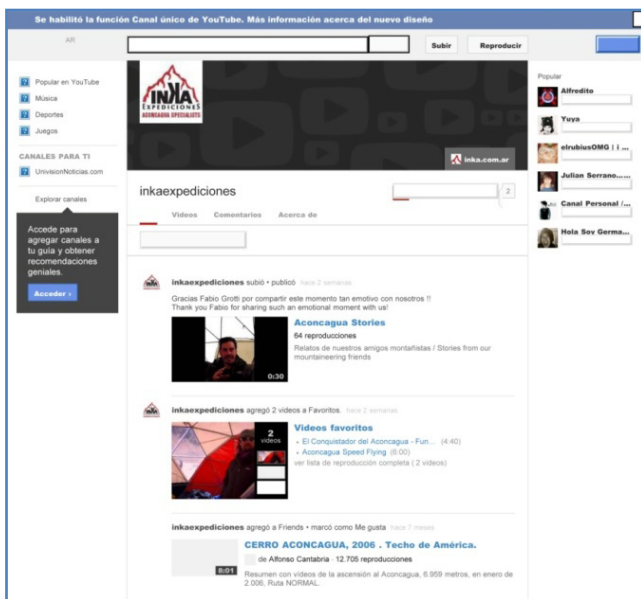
Se habilitó la función Canal único de YouTube. Más información acerca del nuevo diseño

AR

Subir

Reproducir

Popular en YouTube

Música

Deportes

Juegos

CANALES PARA TI

UnivisionNoticias.com

Explorar canales

Accede para agregar canales a tu guía y obtener recomendaciones geniales.

Acceder ›

INKA EXPEDICIONES ACONCAGUA SPECIALISTS

inka.com.ar

inkaexpediciones

2

Videos

Comentarios

Acerca de

inkaexpediciones subió • publicó hace 2 semanas

Gracias Fabio Grotti por compartir este momento tan emotivo con nosotros !!
Thank you Fabio for sharing such an emotional moment with us!

Aconcagua Stories

64 reproducciones

Relatos de nuestros amigos montañistas / Stories from our mountaineering friends

0:30

inkaexpediciones agregó 2 videos a Favoritos. hace 2 semanas

2 videos

Videos favoritos

• El Conquistador del Aconcagua - Fun... (4:40)

• Aconcagua Speed Flying (8:00)

ver lista de reproducción completa ( 2 videos)

inkaexpediciones agregó a Friends • marcó como Me gusta hace 7 meses

CERRO ACONCAGUA, 2006 . Techo de América.

de Alfonso Cantabria · 12.705 reproducciones

8:01

Resumen con videos de la ascensión al Aconcagua, 6.959 metros, en enero de 2.006. Ruta NORMAL.

Popular

Alfredito

Yuya

elrubiusOMG | ...

Julian Serrano....

Canal Personal /...

Hola Soy Germa...